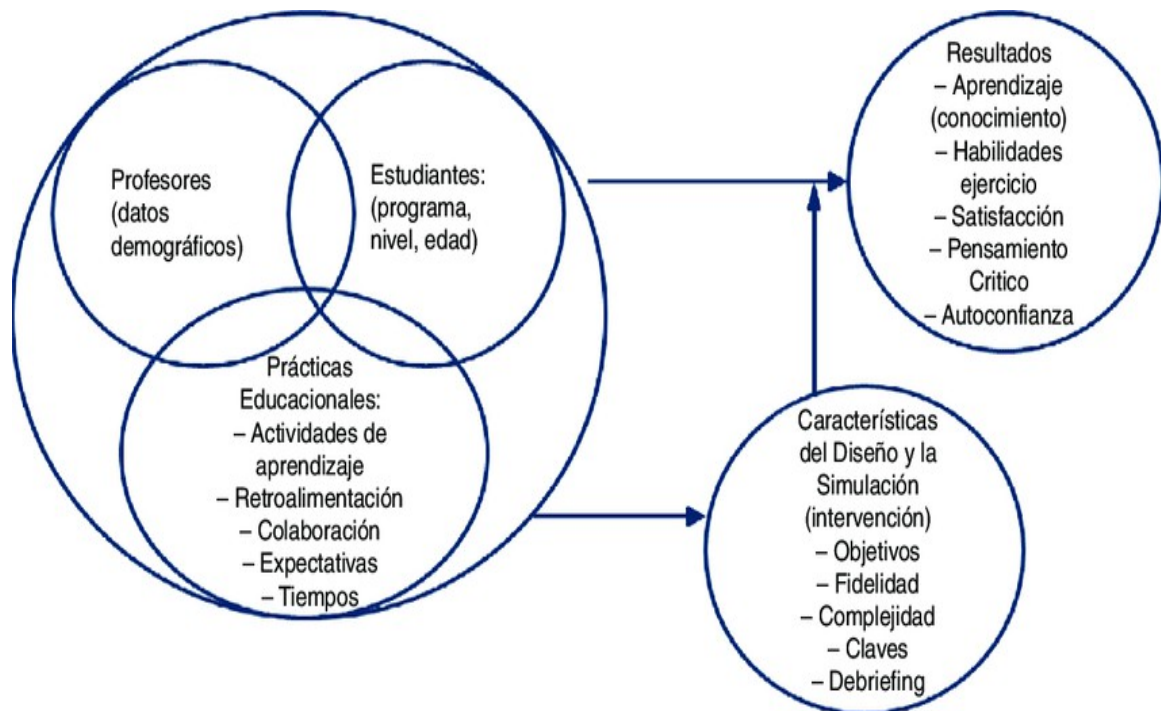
Profesores (datos demográficos)

Estudiantes: (programa, nivel, edad)

Prácticas Educacionales:
– Actividades de aprendizaje
– Retroalimentación
– Colaboración
– Expectativas
– Tiempos

Resultados
– Aprendizaje (conocimiento)
– Habilidades ejercicio
– Satisfacción
– Pensamiento Critico
– Autoconfianza

Características del Diseño y la Simulación (intervención)
– Objetivos
– Fidelidad
– Complejidad
– Claves
– Debriefing